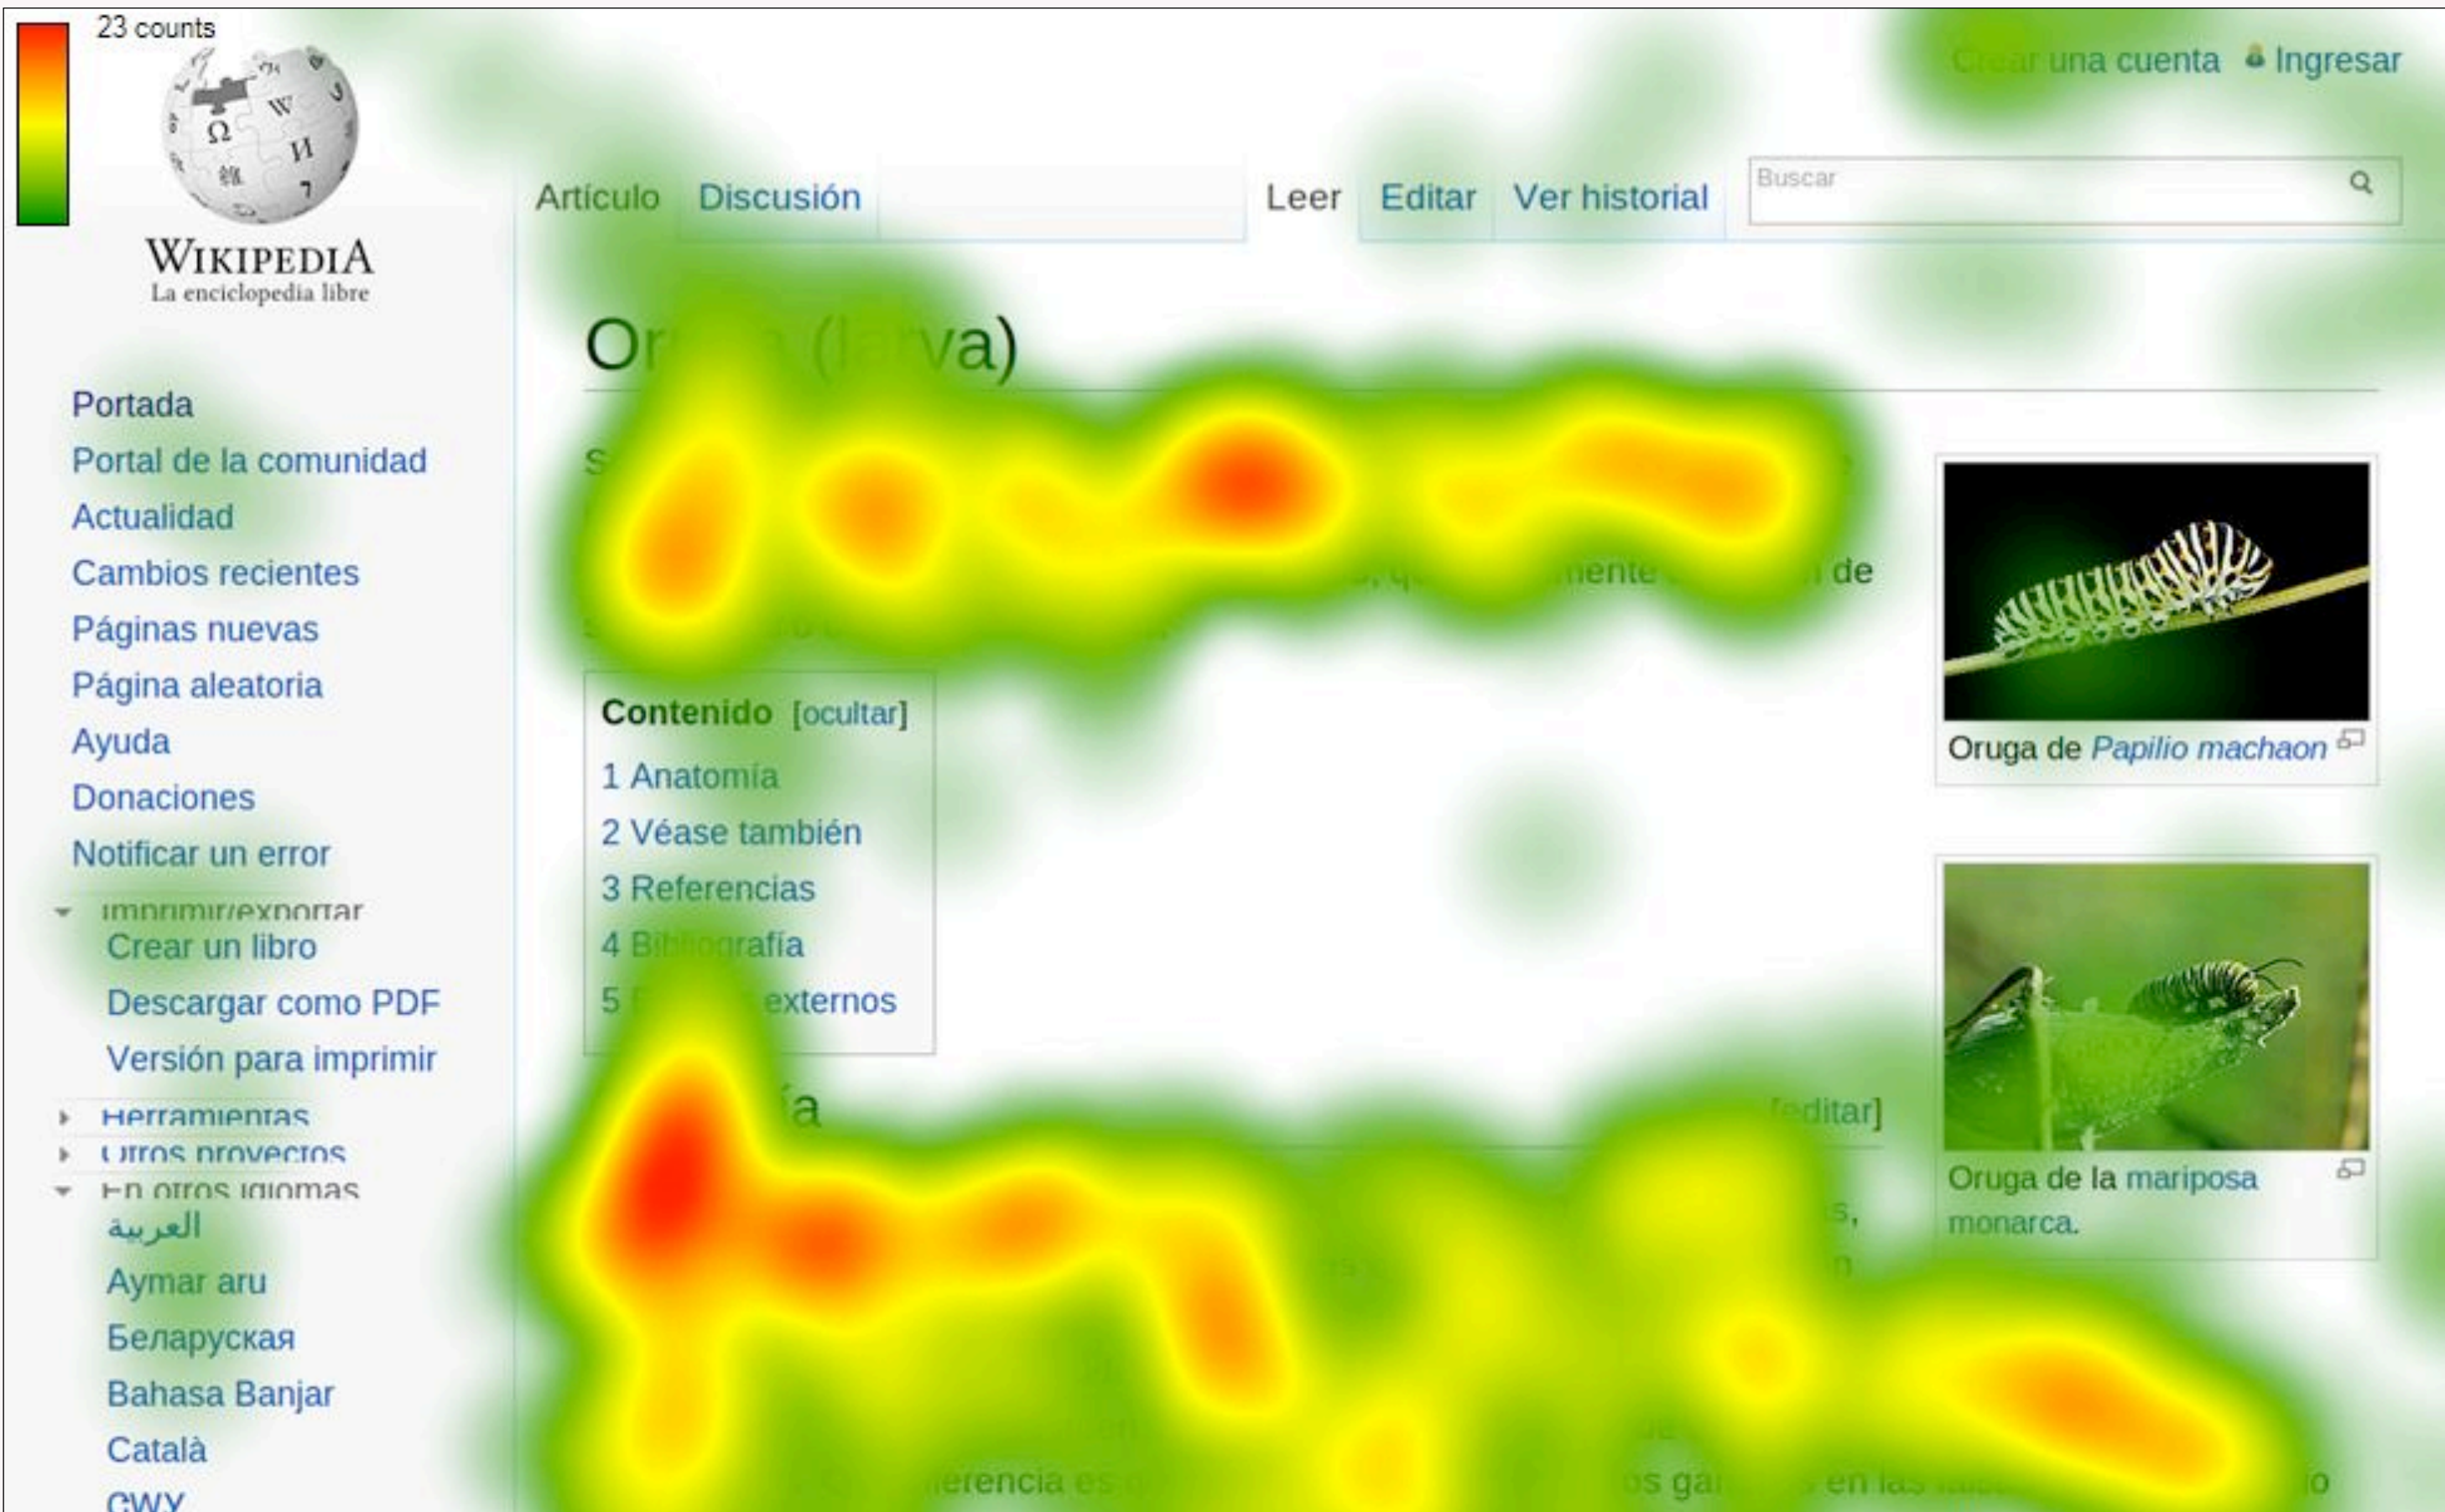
23 counts

WIKIPEDIA
La enciclopedia libre

Crear una cuenta Ingresar

Artículo Discusión Leer Editar Ver historial Buscar

Or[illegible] (l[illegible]va)

S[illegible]

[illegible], q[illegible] mente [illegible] de

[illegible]

Portada
Portal de la comunidad
Actualidad
Cambios recientes
Páginas nuevas
Página aleatoria
Ayuda
Donaciones
Notificar un error
Imprimir/exportar
Crear un libro
Descargar como PDF
Versión para imprimir
Herramientas
Otros proyectos
En otros idiomas
العربية
Aymar aru
Беларуская
Bahasa Banjar
Català
Cwy

Contenido [ocultar]
1 Anatomía
2 Véase también
3 Referencias
4 Bibliografía
5 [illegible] externos

Oruga de Papilio machaon

Oruga de la mariposa monarca.

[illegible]ía [editar]

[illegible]s,
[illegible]n

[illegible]erencia es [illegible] os ga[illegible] en las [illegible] o